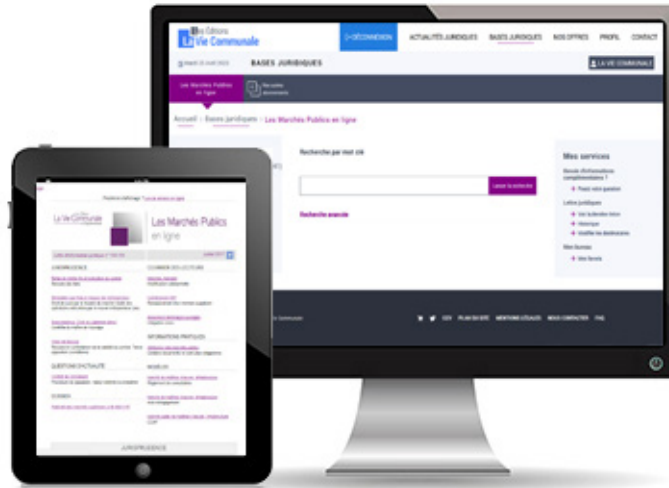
Les Éditions La Vie Communale

DÉCONNEXION ACTUALITÉS JURIDIQUES BASES JURIDIQUES NOS OFFRES PROFIL CONTACT

BASES JURIDIQUES

LA VIE COMMUNALE

Les Marchés Publics en ligne

Accueil › Bases juridiques › Les Marchés Publics en ligne

Recherche par mot clé

Lancer la recherche

Recherche avancée

Mes services

Lettres juridiques

Mes favoris

PLAN DU SITE MENTIONS LÉGALES NOUS CONTACTER FAQ

La Vie Communale

Les Marchés Publics en ligne

JURISPRUDENCE

QUESTIONS D'ACTUALITÉ

DOSSIERS

INFORMATIONS PRATIQUES

MODÈLES

JURISPRUDENCE